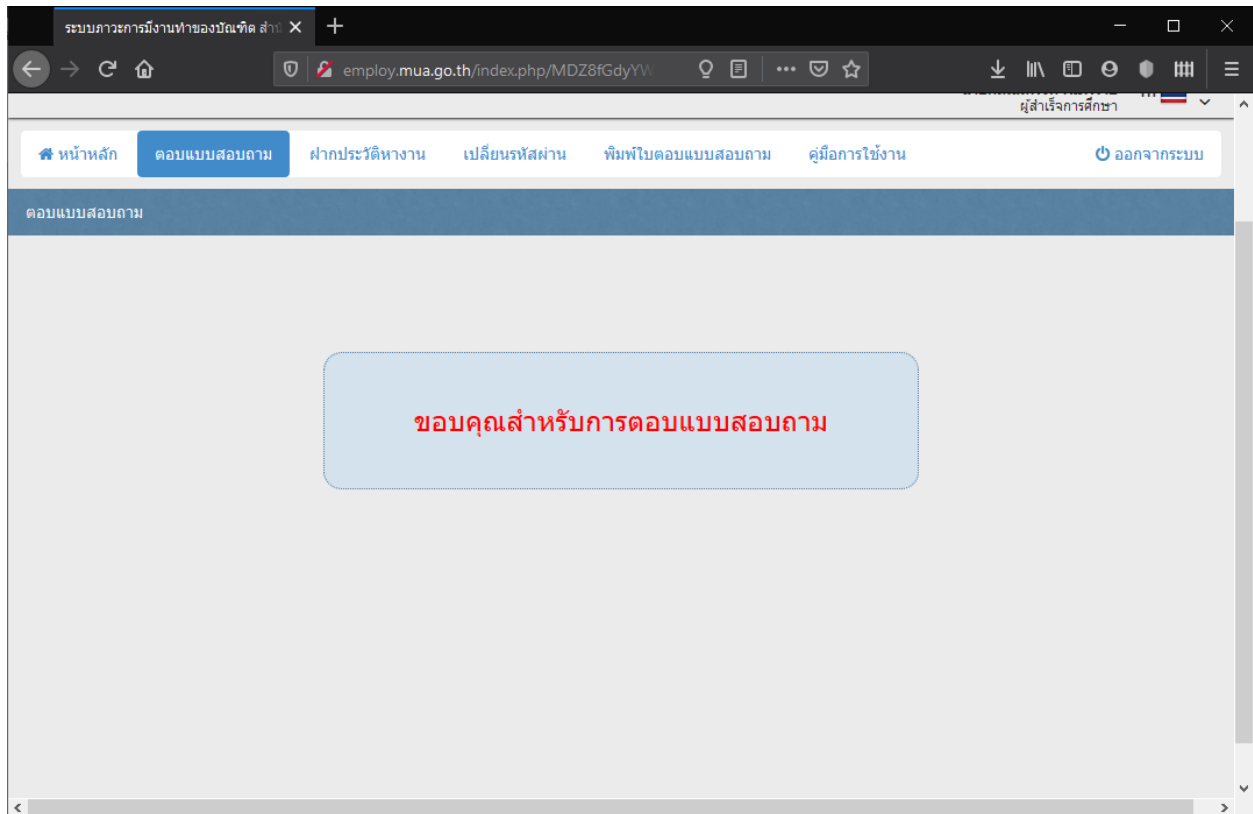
ระบบภาวะการมีงานทำของบัณฑิต สำนั

employ.mua.go.th/index.php/MDZ8fGdyYW

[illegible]
ผู้สำเร็จการศึกษา

หน้าหลัก
ตอบแบบสอบถาม
ฝากประวัติหางาน
เปลี่ยนรหัสผ่าน
พิมพ์ใบตอบแบบสอบถาม
คู่มือการใช้งาน
ออกจากระบบ

ตอบแบบสอบถาม

ขอบคุณสำหรับการตอบแบบสอบถาม